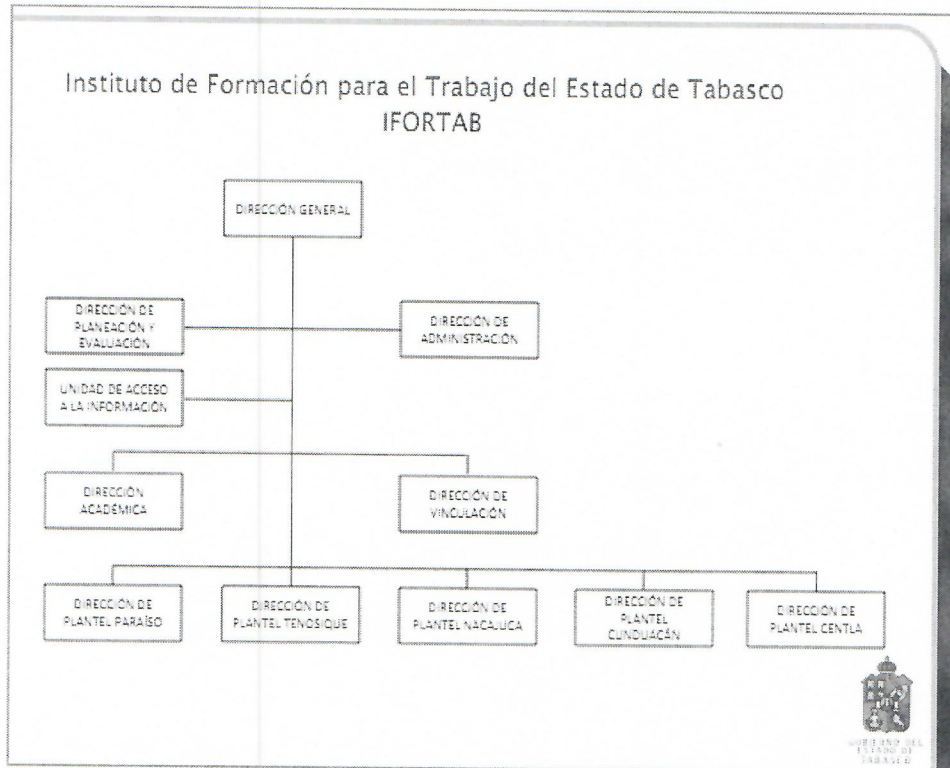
Instituto de Formación para el Trabajo del Estado de Tabasco
IFORTAB

DIRECCIÓN GENERAL

DIRECCIÓN DE PLANEACIÓN Y EVALUACIÓN

DIRECCIÓN DE ADMINISTRACIÓN

UNIDAD DE ACCESO A LA INFORMACIÓN

DIRECCIÓN ACADÉMICA

DIRECCIÓN DE VINCULACIÓN

DIRECCIÓN DE PLANTEL PARAÍSO

DIRECCIÓN DE PLANTEL TENOSIQUE

DIRECCIÓN DE PLANTEL NACAJUCA

DIRECCIÓN DE PLANTEL CUNDUACÁN

DIRECCIÓN DE PLANTEL CENTLA

GOBIERNO DEL ESTADO DE TABASCO